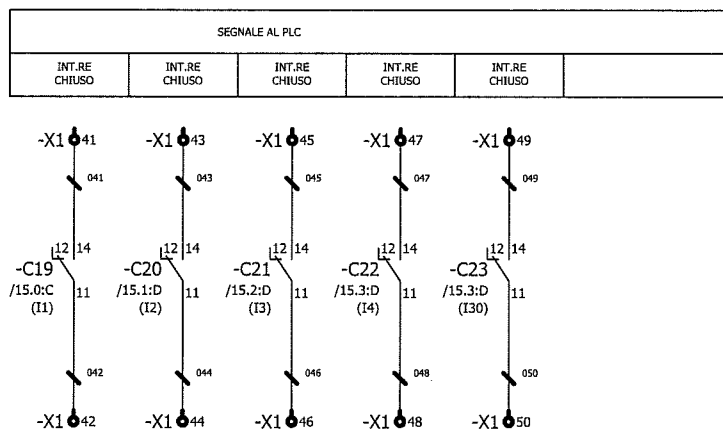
SEGNALE AL PLC

| INT.RE CHIUSO | INT.RE CHIUSO | INT.RE CHIUSO | INT.RE CHIUSO | INT.RE CHIUSO |
|---|---|---|---|---|

-X1 41
041
12 14
-C19
/15.0:C
(I1)
11
042
-X1 42

-X1 43
043
12 14
-C20
/15.1:D
(I2)
11
044
-X1 44

-X1 45
045
12 14
-C21
/15.2:D
(I3)
11
046
-X1 46

-X1 47
047
12 14
-C22
/15.3:D
(I4)
11
048
-X1 48

-X1 49
049
12 14
-C23
/15.3:D
(I30)
11
050
-X1 50